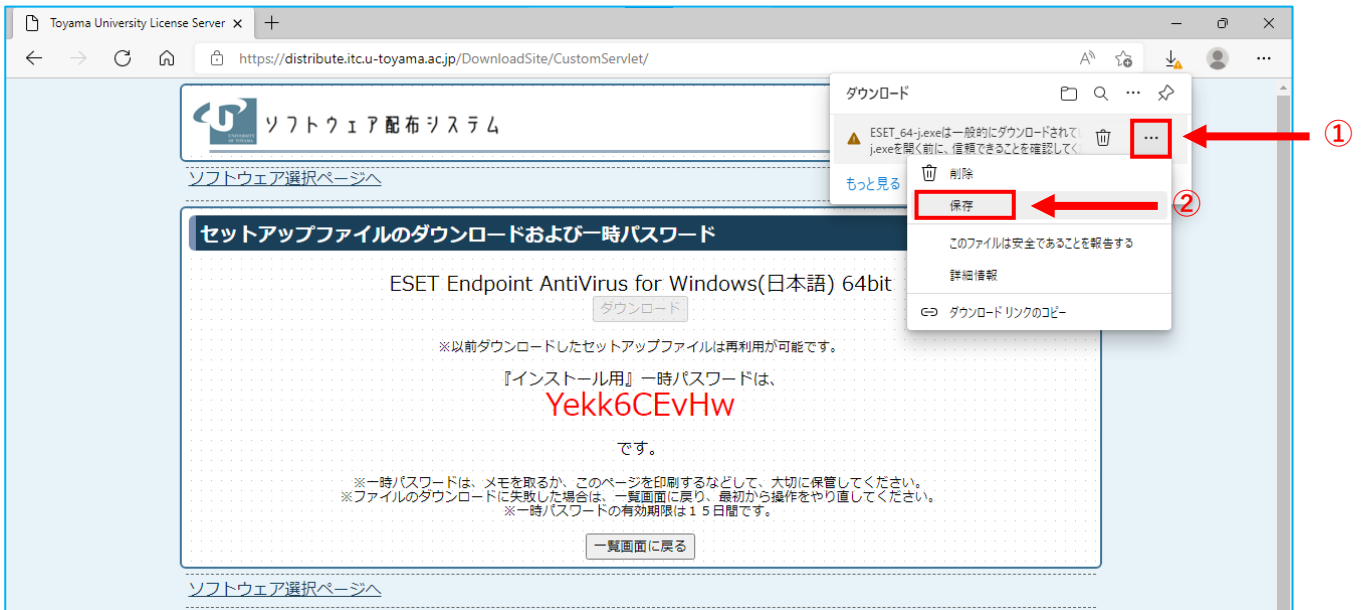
Toyama University License Server ×

https://distribute.itc.u-toyama.ac.jp/DownloadSite/CustomServlet/

ソフトウェア配布システム

ソフトウェア選択ページへ

ダウンロード

ESET_64-j.exeは一般的にダウンロードされて
j.exeを開く前に、信頼できることを確認してく

もっと見る

①

削除

保存

②

このファイルは安全であることを報告する

詳細情報

ダウンロード リンクのコピー

セットアップファイルのダウンロードおよび一時パスワード

ESET Endpoint AntiVirus for Windows(日本語) 64bit

ダウンロード

※以前ダウンロードしたセットアップファイルは再利用が可能です。

『インストール用』一時パスワードは、

Yekk6CEvHw

です。

※一時パスワードは、メモを取るか、このページを印刷するなどして、大切に保管してください。
※ファイルのダウンロードに失敗した場合は、一覧画面に戻り、最初から操作をやり直してください。
※一時パスワードの有効期限は１５日間です。

一覧画面に戻る

ソフトウェア選択ページへ